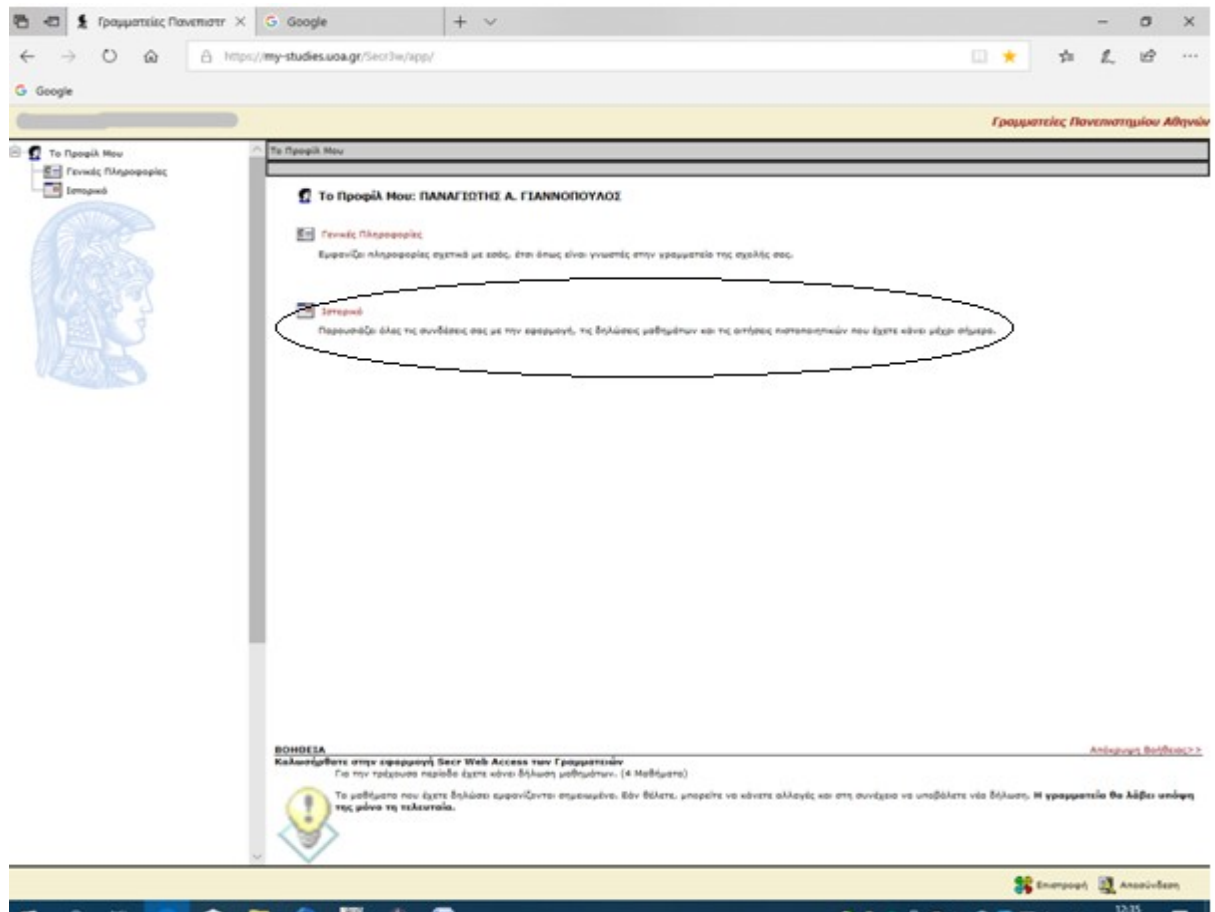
Γραμματείες Πανεπιστ ×
Google
https://my-studies.uoa.gr/Secr3w/app/
Google

Γραμματείες Πανεπιστημίου Αθηνών

Το Προφίλ Μου
Γενικές Πληροφορίες
Ιστορικό

Το Προφίλ Μου

Το Προφίλ Μου: ΠΑΝΑΓΙΩΤΗΣ Α. ΓΙΑΝΝΟΠΟΥΛΟΣ

Γενικές Πληροφορίες
Εμφανίζει πληροφορίες σχετικά με εσάς, έτσι όπως είναι γνωστές στην γραμματεία της σχολής σας.

Ιστορικό
Παρουσιάζει όλες τις συνδέσεις σας με την εφαρμογή, τις δηλώσεις μαθημάτων και τις αιτήσεις πιστοποιητικών που έχετε κάνει μέχρι σήμερα.

ΒΟΗΘΕΙΑ
Απόκρυψη Βοήθειας>>
Καλωσήρθατε στην εφαρμογή Secr Web Access των Γραμματειών
Για την τρέχουσα περίοδο έχετε κάνει δήλωση μαθημάτων. (4 Μαθήματα)
Τα μαθήματα που έχετε δηλώσει εμφανίζονται σημειωμένα. Εάν θέλετε, μπορείτε να κάνετε αλλαγές και στη συνέχεια να υποβάλετε νέα δήλωση. Η γραμματεία θα λάβει υπόψη της μόνο τη τελευταία.

Επιστροφή
Αποσύνδεση
12:35